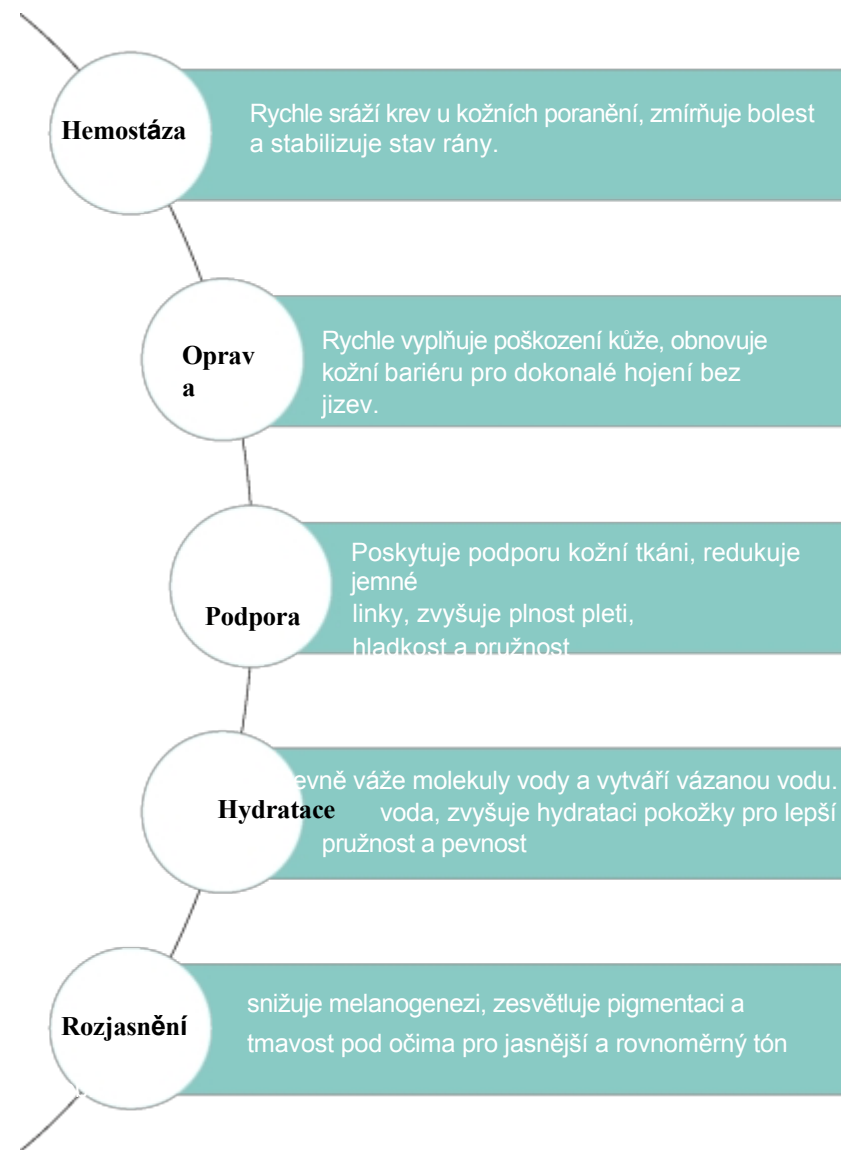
Hemostáza

Rychle sráží krev u kožních poranění, zmírňuje bolest a stabilizuje stav rány.

Oprav
a

Rychle vyplňuje poškození kůže, obnovuje kožní bariéru pro dokonalé hojení bez jizev.

Podpora

Poskytuje podporu kožní tkáni, redukuje jemné
linky, zvyšuje plnost pleti,
hladkost a pružnost

Hydratace

evně váže molekuly vody a vytváří vázanou vodu. voda, zvyšuje hydrataci pokožky pro lepší pružnost a pevnost

Rozjasnění

snižuje melanogenezi, zesvětluje pigmentaci a tmavost pod očima pro jasnější a rovnoměrný tón